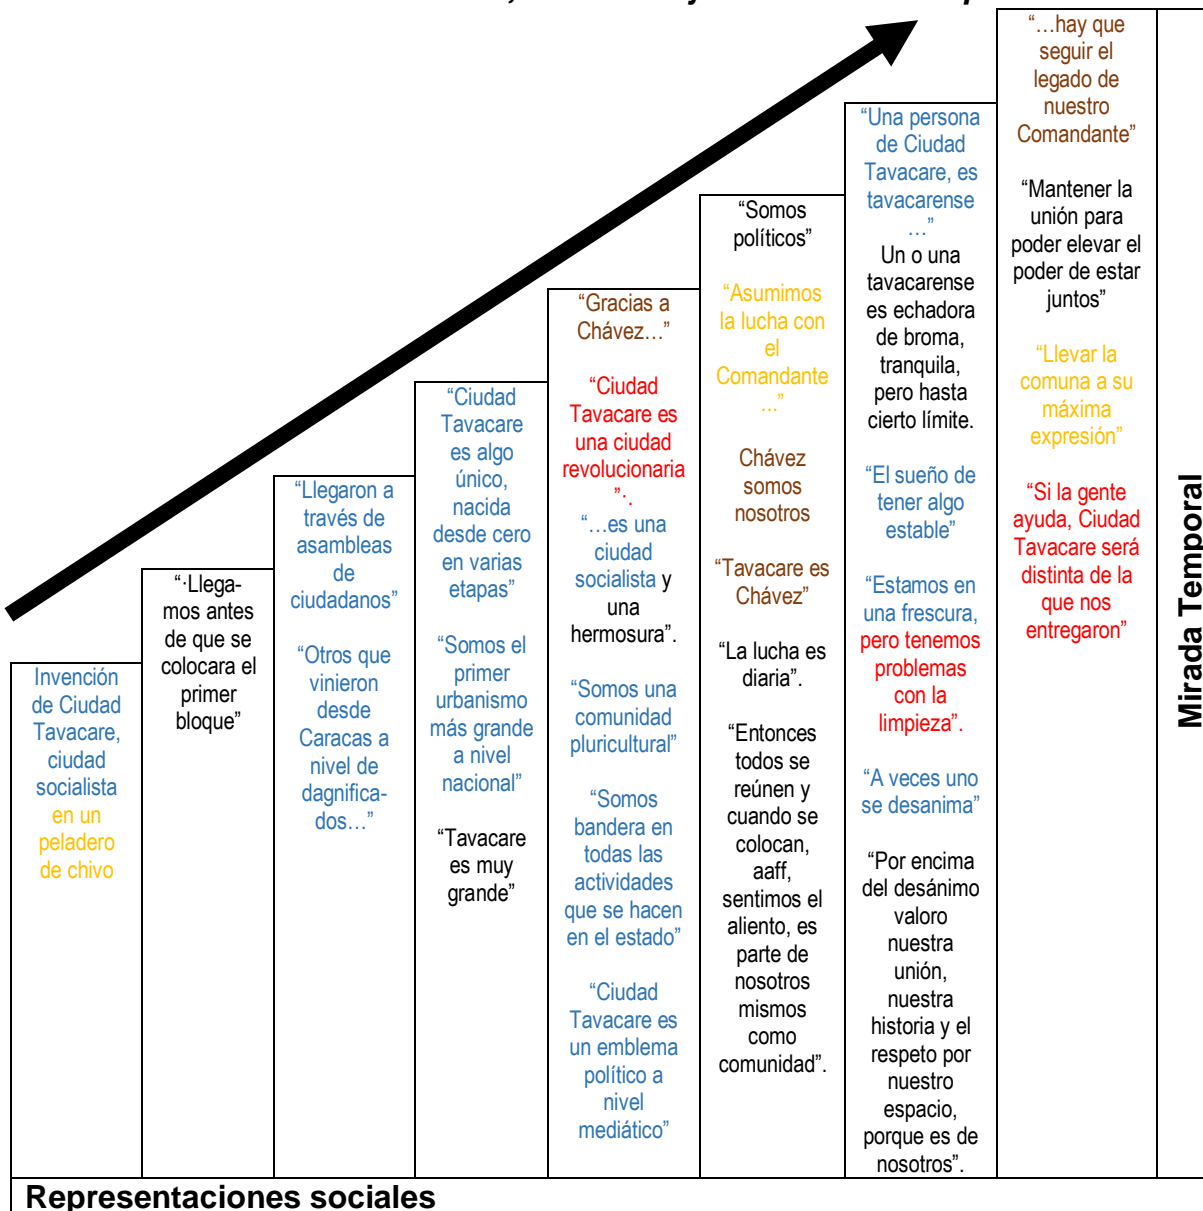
Invención de Ciudad Tavacare, ciudad socialista en un peladero de chivo

“·Llegamos antes de que se colocara el primer bloque”

“Llegaron a través de asambleas de ciudadanos”

“Otros que vinieron desde Caracas a nivel de dagnificados…”

“Ciudad Tavacare es algo único, nacida desde cero en varias etapas”

“Somos el primer urbanismo más grande a nivel nacional”

“Tavacare es muy grande”

“Gracias a Chávez…”

“Ciudad Tavacare es una ciudad revolucionaria ”.

“…es una ciudad socialista y una hermosura”.

“Somos una comunidad pluricultural”

“Somos bandera en todas las actividades que se hacen en el estado”

“Ciudad Tavacare es un emblema político a nivel mediático”

“Somos políticos”

“Asumimos la lucha con el Comandante …”

Chávez somos nosotros

“Tavacare es Chávez”

“La lucha es diaria”.

“Entonces todos se reúnen y cuando se colocan, aaff, sentimos el aliento, es parte de nosotros mismos como comunidad”.

“Una persona de Ciudad Tavacare, es tavacarense …”

Un o una tavacarense es echadora de broma, tranquila, pero hasta cierto límite.

“El sueño de tener algo estable”

“Estamos en una frescura, pero tenemos problemas con la limpieza”.

“A veces uno se desanima”

“Por encima del desánimo valoro nuestra unión, nuestra historia y el respeto por nuestro espacio, porque es de nosotros”.

“…hay que seguir el legado de nuestro Comandante”

“Mantener la unión para poder elevar el poder de estar juntos”

“Llevar la comuna a su máxima expresión”

“Si la gente ayuda, Ciudad Tavacare será distinta de la que nos entregaron”

Mirada Temporal

Representaciones sociales